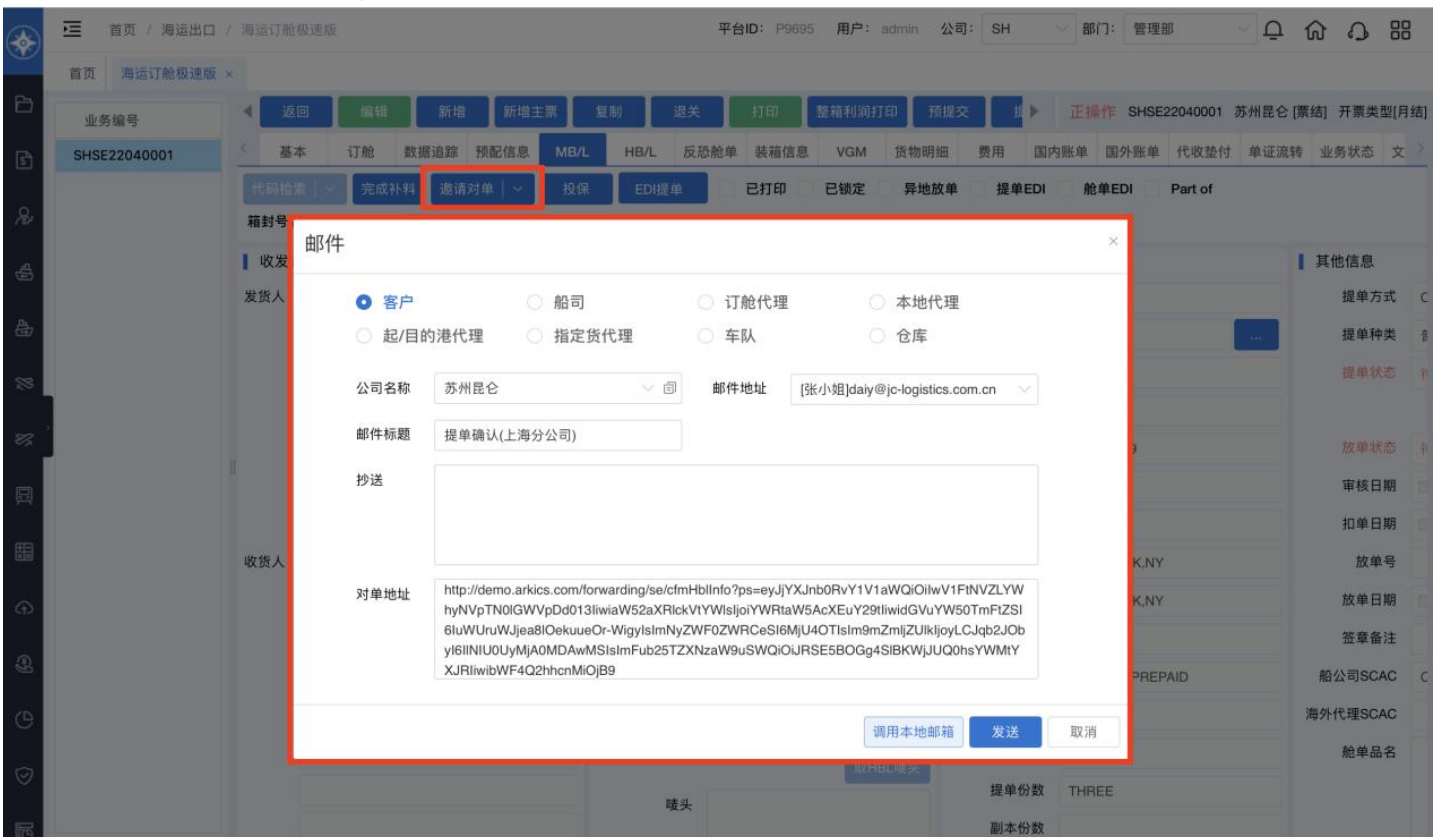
首页 / 海运出口 / 海运订舱极速版

平台ID: P9695 用户: admin 公司: SH 部门: 管理部

首页 海运订舱极速版 ×

业务编号
SHSE22040001

返回 编辑 新增 新增主票 复制 退关 打印 整箱利润打印 预提交 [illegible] 正操作 SHSE22040001 苏州昆仑 [票结] 开票类型[月结]

基本 订舱 数据追踪 预配信息 MB/L HB/L 反恐舱单 装箱信息 VGM 货物明细 费用 国内账单 国外账单 代收垫付 单证流转 业务状态 文

代码检索 完成补料 邀请对单 投保 EDI提单 已打印 已锁定 异地放单 提单EDI 舱单EDI Part of

箱封号

收发

发货人

收货人

其他信息
提单方式
提单种类
提单状态
放单状态
审核日期
扣单日期
放单号
放单日期
签章备注
船公司SCAC
海外代理SCAC
舱单品名

K,NY
K,NY
PREPAID

唛头
提单份数 THREE
副本份数

邮件

客户 船司 订舱代理 本地代理
起/目的港代理 指定货代理 车队 仓库

公司名称 苏州昆仑
邮件地址 [张小姐]daiy@jc-logistics.com.cn
邮件标题 提单确认(上海分公司)
抄送
对单地址 http://demo.arkics.com/forwarding/se/cfmHblInfo?ps=eyJjYXJnb0RvY1V1aWQiOiIwV1FtNVZLYWhyNVpTN0lGWVpDd013IiwiaW52aXRlckVtYWlsIjoiYWRtaW5AcXEuY29tIiwidGVuYW50TmFtZSI6IuWUruWJjea8lOekuueOr-WigyIsImNyZWF0ZWRCeSI6MjU4OTIsIm9mZmljZUlkIjoyLCJqb2JObyI6IlNIU0UyMjA0MDAwMSIsImFub25TZXNzaW9uSWQiOiJRSE5BOGg4SlBKWjJUQ0hsYWMtYXJRIiwibWF4Q2hhcnMiOjB9

调用本地邮箱 发送 取消